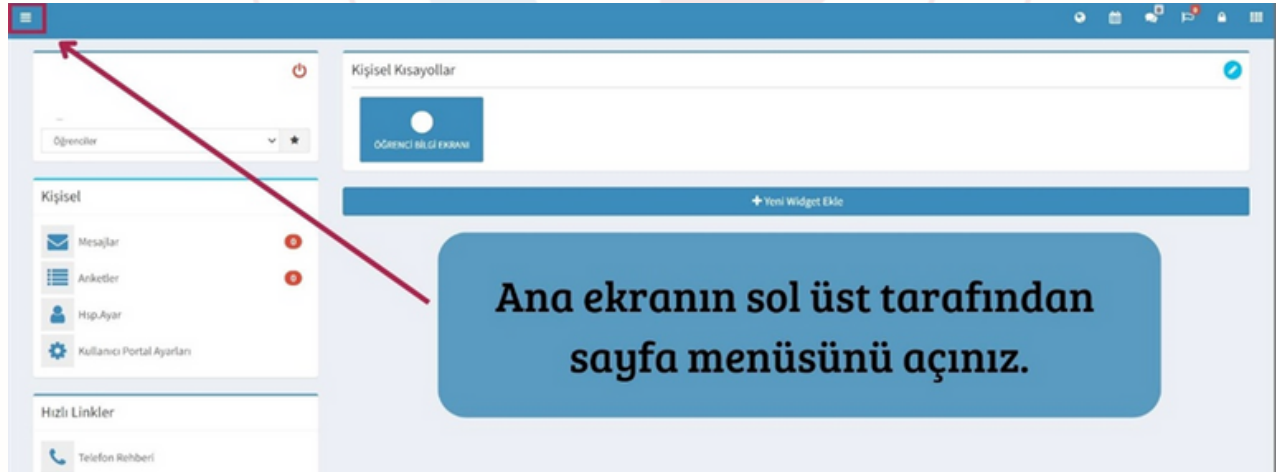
Kişisel Kısayollar

ÖĞRENCİ BİLGİ EKRANI

Öğrenciler

+ Yeni Widget Ekle

Kişisel

Mesajlar 0

Anketler 0

Hsp.Ayar

Kullanıcı Portal Ayarları

Ana ekranın sol üst tarafından sayfa menüsünü açınız.

Hızlı Linkler

Telefon Rehberi